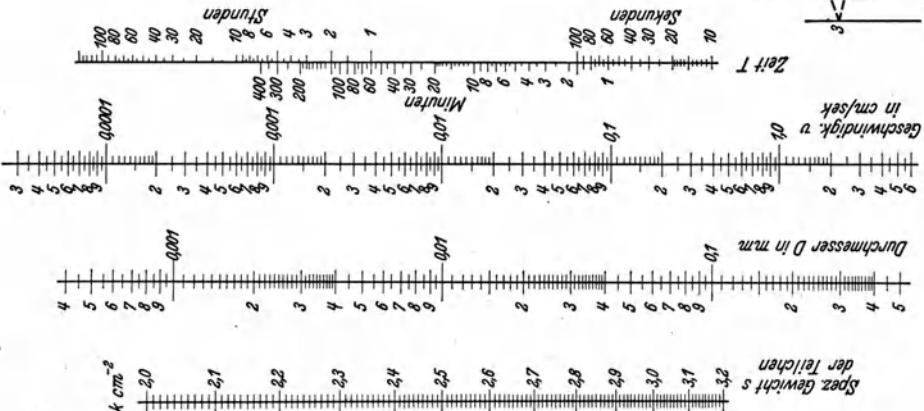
Stunden
100 80 60 40 30 20 10 8 6 4 3 2 1
Sekunden
100 80 60 40 30 20 10
Zeit T
400 300 200 100 80 60 40 30 20 10 8 6 4 3 2 1
Minuten
0,0001 0,001 0,01 0,1 1,0
Geschwindigk. v in cm/sek
3 4 5 6 7 8 9 2 3 4 5 6 7 8 9 2 3 4 5 6 7 8 9 2 3 4 5 6 7 8 9 2 3 4 5 6
0,001 0,01 0,1
Durchmesser D in mm
4 5 6 7 8 9 2 3 4 5 6 7 8 9 2 3 4 5 6 7 8 9 2 3 4 5
Spez. Gewicht s der Teilchen
2,0 2,1 2,2 2,3 2,4 2,5 2,6 2,7 2,8 2,9 3,0 3,1 3,2
k $cm^{-2}$
3